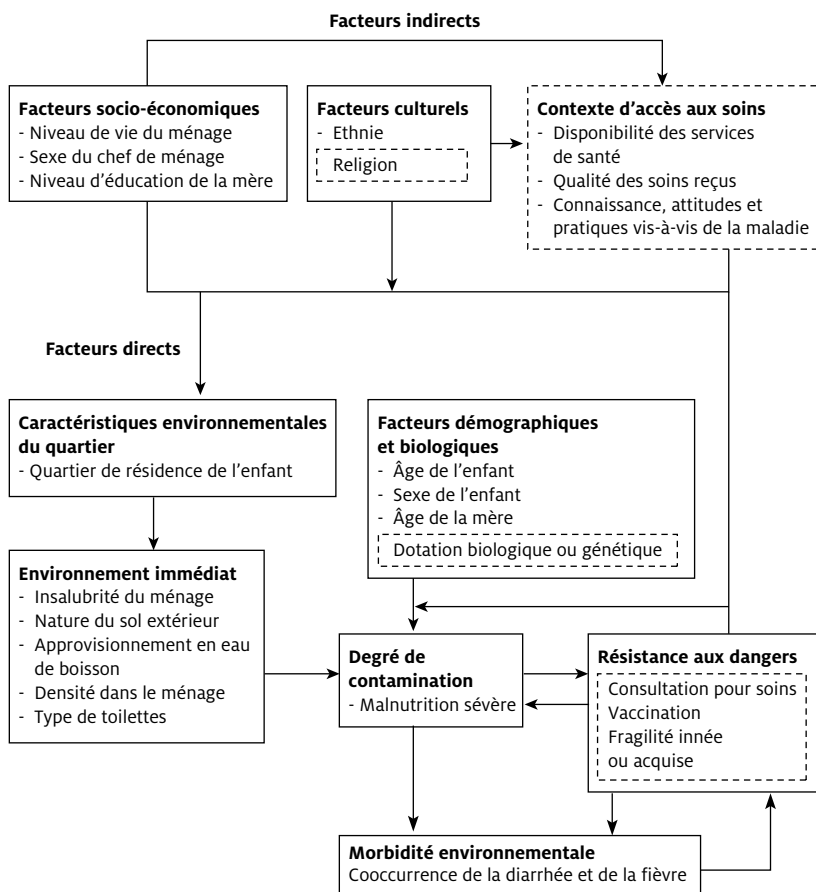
Facteurs indirects

Facteurs socio-économiques
- Niveau de vie du ménage
- Sexe du chef de ménage
- Niveau d'éducation de la mère

Facteurs culturels
- Ethnie
Religion

Contexte d'accès aux soins
- Disponibilité des services de santé
- Qualité des soins reçus
- Connaissance, attitudes et pratiques vis-à-vis de la maladie

Facteurs directs

Caractéristiques environnementales du quartier
- Quartier de résidence de l'enfant

Facteurs démographiques et biologiques
- Âge de l'enfant
- Sexe de l'enfant
- Âge de la mère
Dotation biologique ou génétique

Environnement immédiat
- Insalubrité du ménage
- Nature du sol extérieur
- Approvisionnement en eau de boisson
- Densité dans le ménage
- Type de toilettes

Degré de contamination
- Malnutrition sévère

Résistance aux dangers
Consultation pour soins
Vaccination
Fragilité innée ou acquise

Morbidité environnementale
Cooccurrence de la diarrhée et de la fièvre